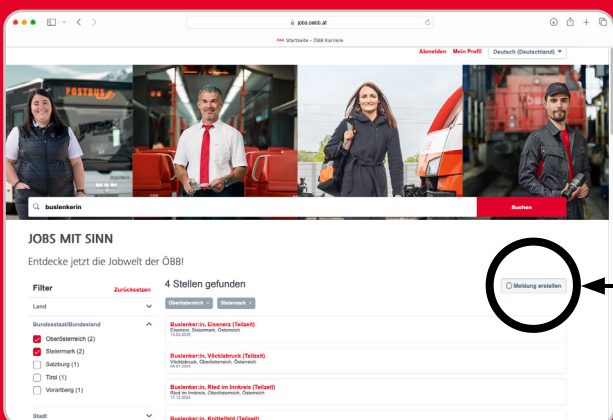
jobs.oebb.at

Startseite - ÖBB Karriere

Abmelden Mein Profil Deutsch (Deutschland)

POSTBUS

buslenkerin

Suchen

JOBS MIT SINN

Entdecke jetzt die Jobwelt der ÖBB!

Filter Zurücksetzen

4 Stellen gefunden

Meldung erstellen

Oberösterreich × Steiermark ×

Land

Bundesstaat/Bundesland

Oberösterreich (2)

Steiermark (2)

Salzburg (1)

Tirol (1)

Vorarlberg (1)

Stadt

Buslenker:in, Eisenerz (Teilzeit)
Eisenerz, Steiermark, Österreich
13.02.2025

Buslenker:in, Vöcklabruck (Teilzeit)
Vöcklabruck, Oberösterreich, Österreich
06.01.2025

Buslenker:in, Ried im Innkreis (Teilzeit)
Ried im Innkreis, Oberösterreich, Österreich
17.12.2024

Buslenker:in, Knittelfeld (Teilzeit)